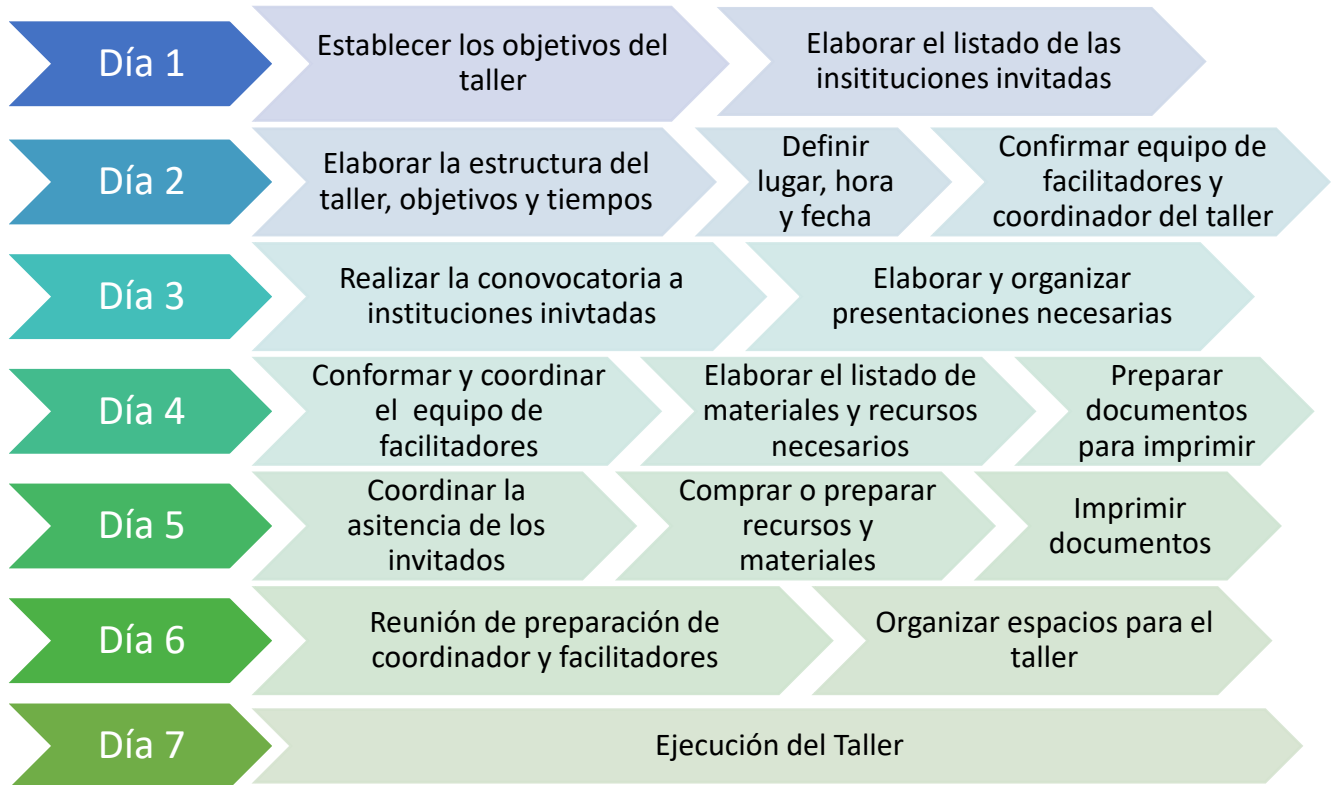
Día 1

Establecer los objetivos del taller

Elaborar el listado de las insitituciones invitadas

Día 2

Elaborar la estructura del taller, objetivos y tiempos

Definir lugar, hora y fecha

Confirmar equipo de facilitadores y coordinador del taller

Día 3

Realizar la conovocatoria a instituciones inivtadas

Elaborar y organizar presentaciones necesarias

Día 4

Conformar y coordinar el equipo de facilitadores

Elaborar el listado de materiales y recursos necesarios

Preparar documentos para imprimir

Día 5

Coordinar la asitencia de los invitados

Comprar o preparar recursos y materiales

Imprimir documentos

Día 6

Reunión de preparación de coordinador y facilitadores

Organizar espacios para el taller

Día 7

Ejecución del Taller